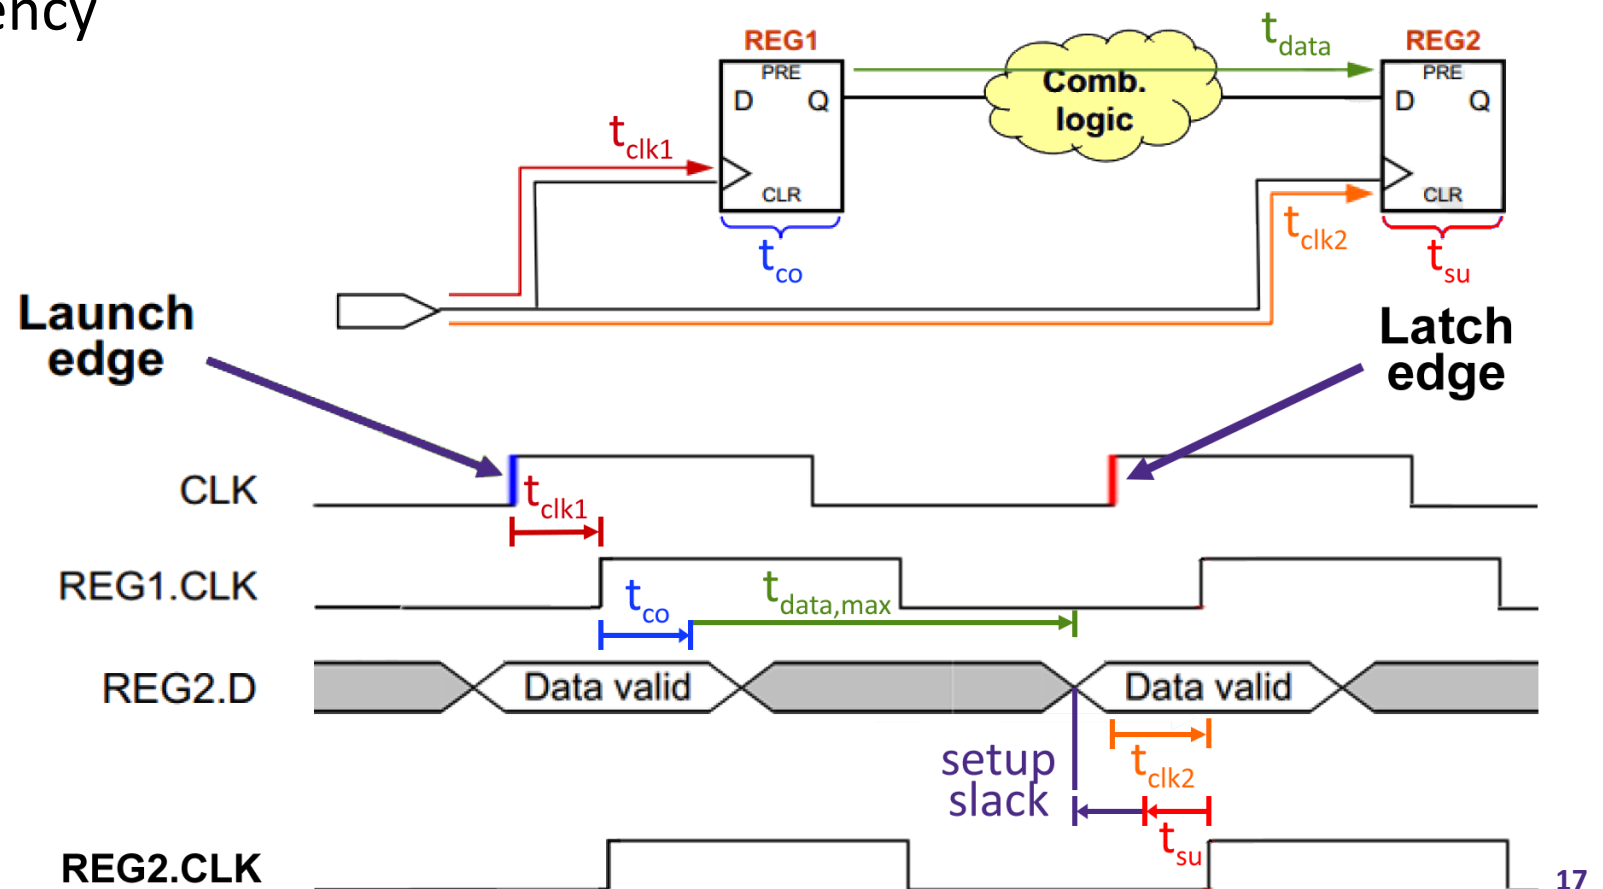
ency

REG1
PRE
D Q
CLR

$t_{clk1}$

$t_{co}$

Comb. logic

$t_{data}$

REG2
PRE
D Q
CLR

$t_{clk2}$

$t_{su}$

Launch edge

Latch edge

CLK

$t_{clk1}$

REG1.CLK

$t_{co}$

$t_{data,max}$

REG2.D

Data valid

Data valid

setup slack

$t_{clk2}$

$t_{su}$

REG2.CLK

17